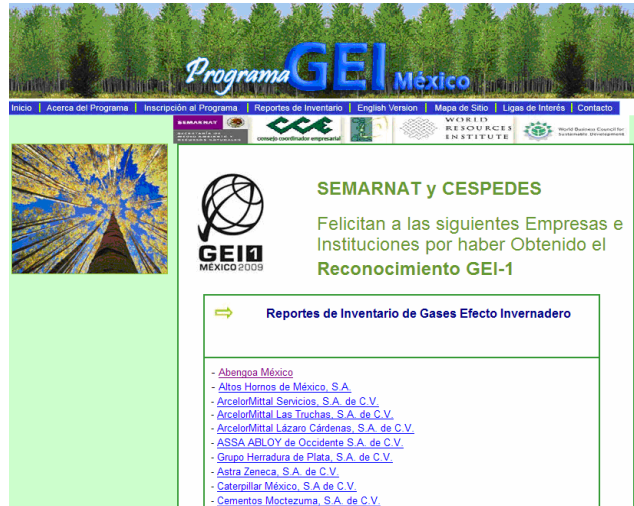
Programa GEI México

Inicio | Acerca del Programa | Inscripción al Programa | Reportes de Inventario | English Version | Mapa de Sitio | Ligas de Interés | Contacto

SEMARNAT Secretaría de Medio Ambiente y Recursos Naturales

CCE consejo coordinador empresarial

WORLD RESOURCES INSTITUTE

World Business Council for Sustainable Development

GEI1 MÉXICO 2009

SEMARNAT y CESPEDES

Felicitan a las siguientes Empresas e Instituciones por haber Obtenido el

Reconocimiento GEI-1

Reportes de Inventario de Gases Efecto Invernadero

- Abengoa México
- Altos Hornos de México, S.A.
- ArcelorMittal Servicios, S.A. de C.V.
- ArcelorMittal Las Truchas, S.A. de C.V.
- ArcelorMittal Lázaro Cárdenas, S.A. de C.V.
- ASSA ABLOY de Occidente S.A. de C.V.
- Grupo Herradura de Plata, S.A. de C.V.
- Astra Zeneca, S.A. de C.V.
- Caterpillar México, S.A de C.V.
- Cementos Moctezuma, S.A. de C.V.